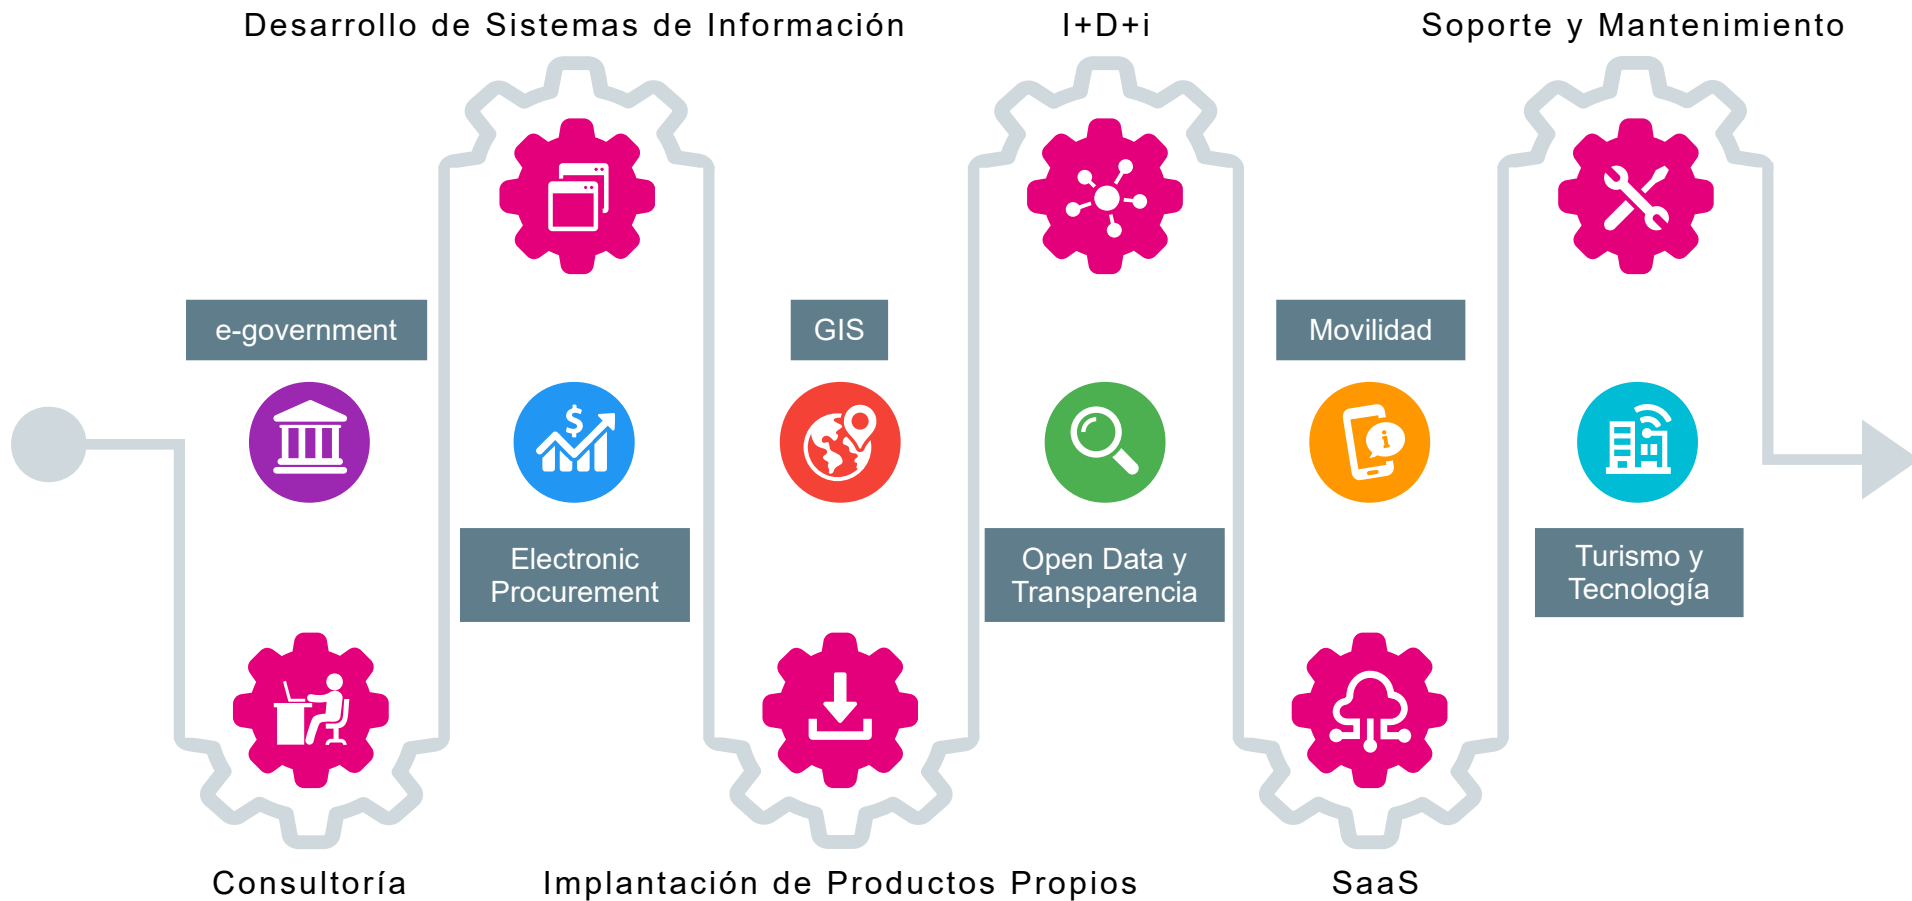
Desarrollo de Sistemas de Información

I+D+i

Soporte y Mantenimiento

e-government

GIS

Movilidad

Electronic Procurement

Open Data y Transparencia

Turismo y Tecnología

Consultoría

Implantación de Productos Propios

SaaS